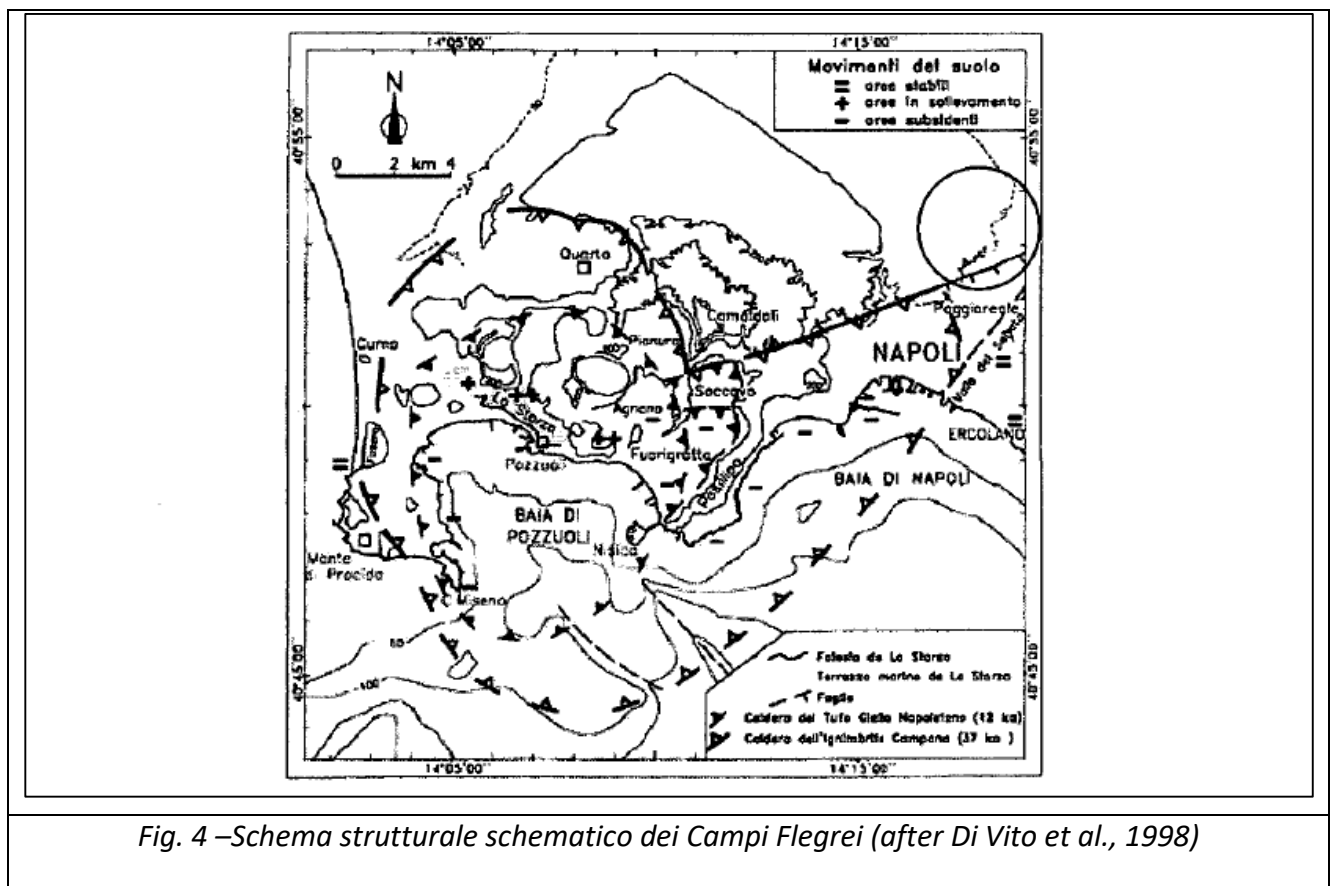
14°05'00'' 14°15'00''

Movimenti del suolo
= aree stabili
+ aree in sollevamento
− aree subsidenti

N

0 2 km 4

40°55'00'' 40°55'00''

Quarto

Camaldoli

Poggioreale

Cuma

Pianura

NAPOLI

La Starza

Soccavo

Agnano

Volla del Sebeto

Pozzuoli

Fuorigrotta

ERCOLANO

Posillipo

BAIA DI NAPOLI

BAIA DI POZZUOLI

Nisida

Monte di Procida

C. Miseno

40°45'00'' 40°45'00''

Falesia de La Starza
Terrazzo marino de La Starza
Faglia
Caldera del Tufo Giallo Napoletano (12 ka)
Caldera dell'Ignimbrite Campana (37 ka)

14°05'00'' 14°15'00''

Fig. 4 –Schema strutturale schematico dei Campi Flegrei (after Di Vito et al., 1998)